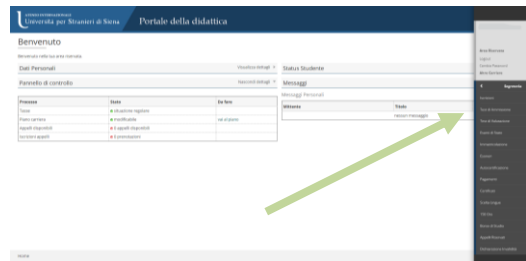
Università per Stranieri di Siena Portale della didattica

Benvenuto

Benvenuto nella tua area riservata

Dati Personali

Visualizza dettagli

Status Studente

Pannello di controllo

Nascondi dettagli

Messaggi

Messaggi Personali

| Processo | Stato | Da fare |
|---|---|---|
| Tasse | situazione regolare | |
| Piano carriera | modificabile | vai al piano |
| Appelli disponibili | 0 appelli disponibili | |
| Iscrizioni appelli | 0 prenotazioni | |

| Mittente | Titolo |
|---|---|
| | nessun messaggio |

Home

Area Riservata

Logout

Cambia Password

Menu

Segreteria

Iscrizioni

Test di Valutazione

Tasse

Esami

Pagamenti

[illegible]